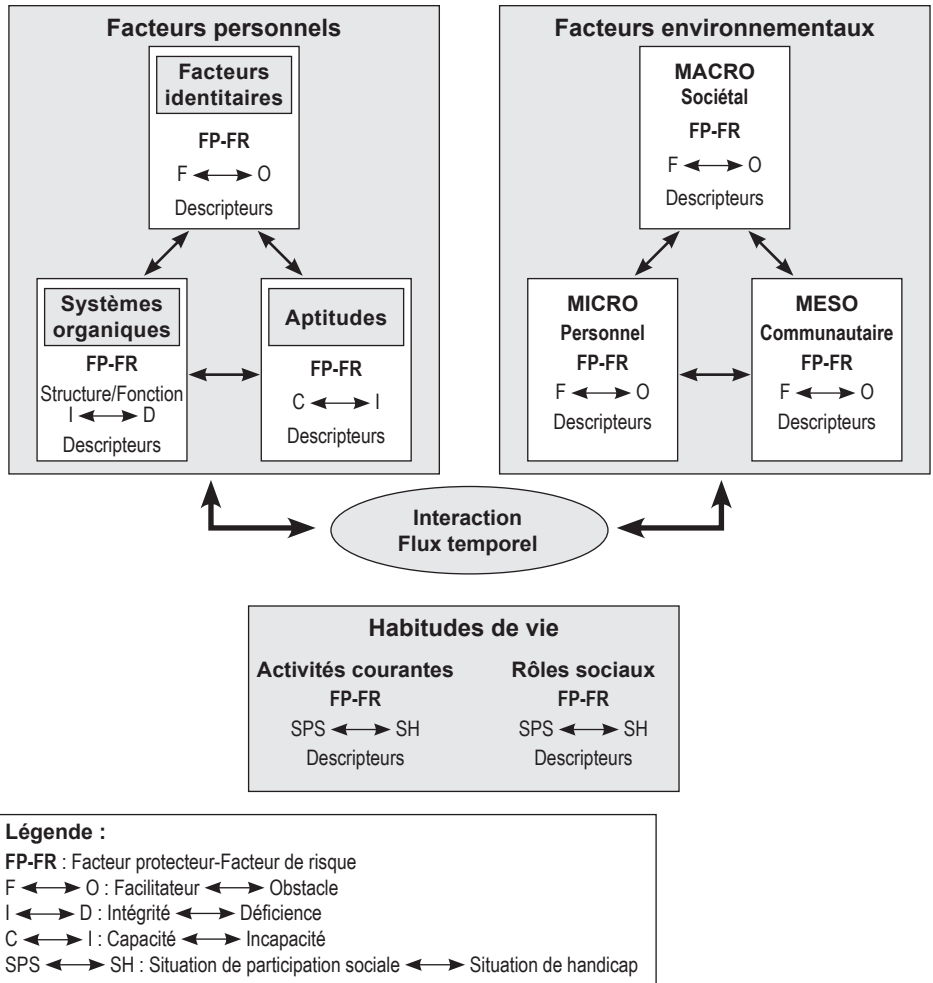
Facteurs personnels

Facteurs identitaires
FP-FR
F ⟷ O
Descripteurs

Systèmes organiques
FP-FR
Structure/Fonction
I ⟷ D
Descripteurs

Aptitudes
FP-FR
C ⟷ I
Descripteurs

Facteurs environnementaux

MACRO
Sociétal
FP-FR
F ⟷ O
Descripteurs

MICRO
Personnel
FP-FR
F ⟷ O
Descripteurs

MESO
Communautaire
FP-FR
F ⟷ O
Descripteurs

Interaction
Flux temporel

Habitudes de vie

Activités courantes
FP-FR
SPS ⟷ SH
Descripteurs

Rôles sociaux
FP-FR
SPS ⟷ SH
Descripteurs

Légende :
FP-FR : Facteur protecteur-Facteur de risque
F ⟷ O : Facilitateur ⟷ Obstacle
I ⟷ D : Intégrité ⟷ Déficience
C ⟷ I : Capacité ⟷ Incapacité
SPS ⟷ SH : Situation de participation sociale ⟷ Situation de handicap